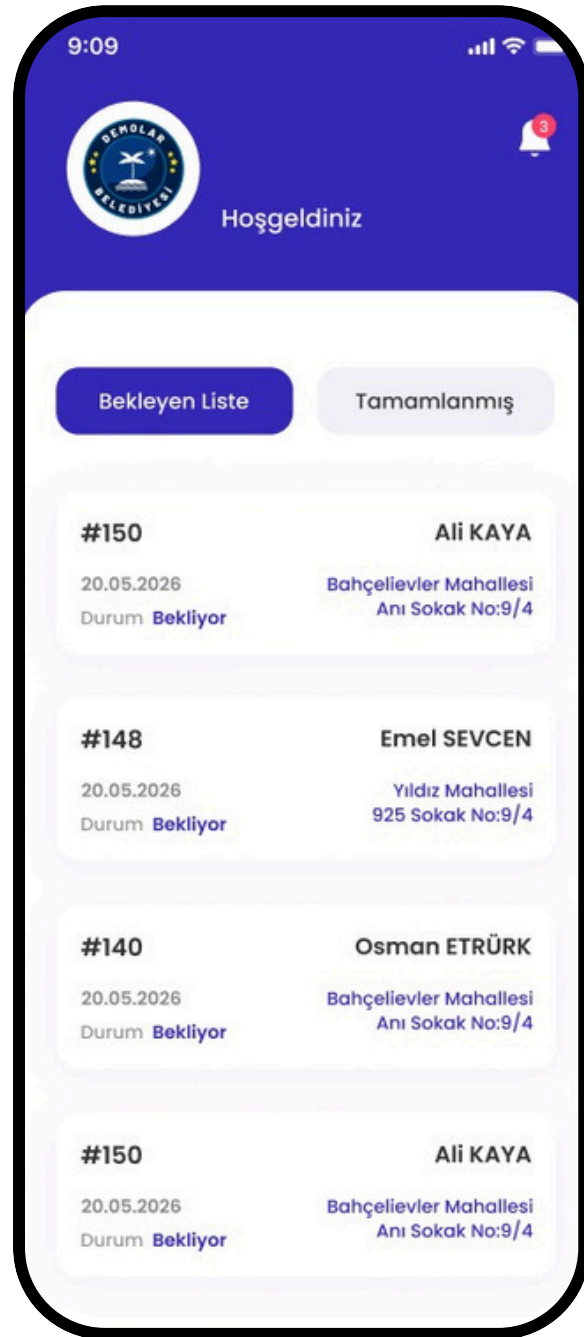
9:09

DEMOLAR BELEDİYESİ

3

Hoşgeldiniz

Bekleyen Liste

Tamamlanmış

#150
Ali KAYA
20.05.2026
Bahçelievler Mahallesi Anı Sokak No:9/4
Durum Bekliyor

#148
Emel SEVCEN
20.05.2026
Yıldız Mahallesi 925 Sokak No:9/4
Durum Bekliyor

#140
Osman ETRÜRK
20.05.2026
Bahçelievler Mahallesi Anı Sokak No:9/4
Durum Bekliyor

#150
Ali KAYA
20.05.2026
Bahçelievler Mahallesi Anı Sokak No:9/4
Durum Bekliyor